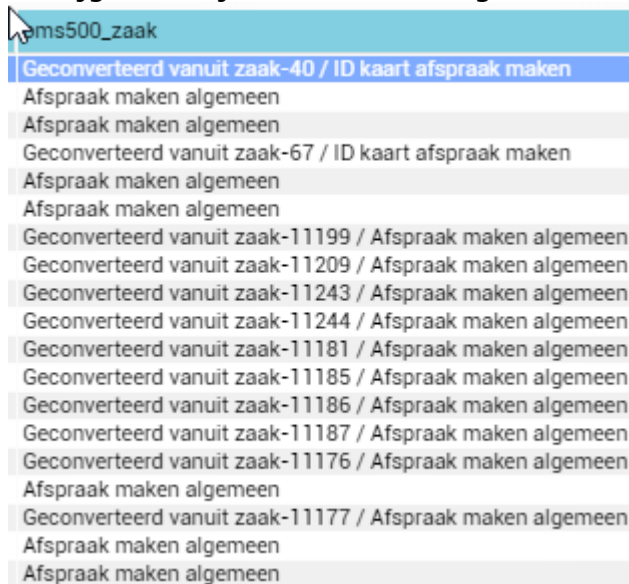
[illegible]ms500_zaak

Geconverteerd vanuit zaak-40 / ID kaart afspraak maken
Afspraak maken algemeen
Afspraak maken algemeen
Geconverteerd vanuit zaak-67 / ID kaart afspraak maken
Afspraak maken algemeen
Afspraak maken algemeen
Geconverteerd vanuit zaak-11199 / Afspraak maken algemeen
Geconverteerd vanuit zaak-11209 / Afspraak maken algemeen
Geconverteerd vanuit zaak-11243 / Afspraak maken algemeen
Geconverteerd vanuit zaak-11244 / Afspraak maken algemeen
Geconverteerd vanuit zaak-11181 / Afspraak maken algemeen
Geconverteerd vanuit zaak-11185 / Afspraak maken algemeen
Geconverteerd vanuit zaak-11186 / Afspraak maken algemeen
Geconverteerd vanuit zaak-11187 / Afspraak maken algemeen
Geconverteerd vanuit zaak-11176 / Afspraak maken algemeen
Afspraak maken algemeen
Geconverteerd vanuit zaak-11177 / Afspraak maken algemeen
Afspraak maken algemeen
Afspraak maken algemeen